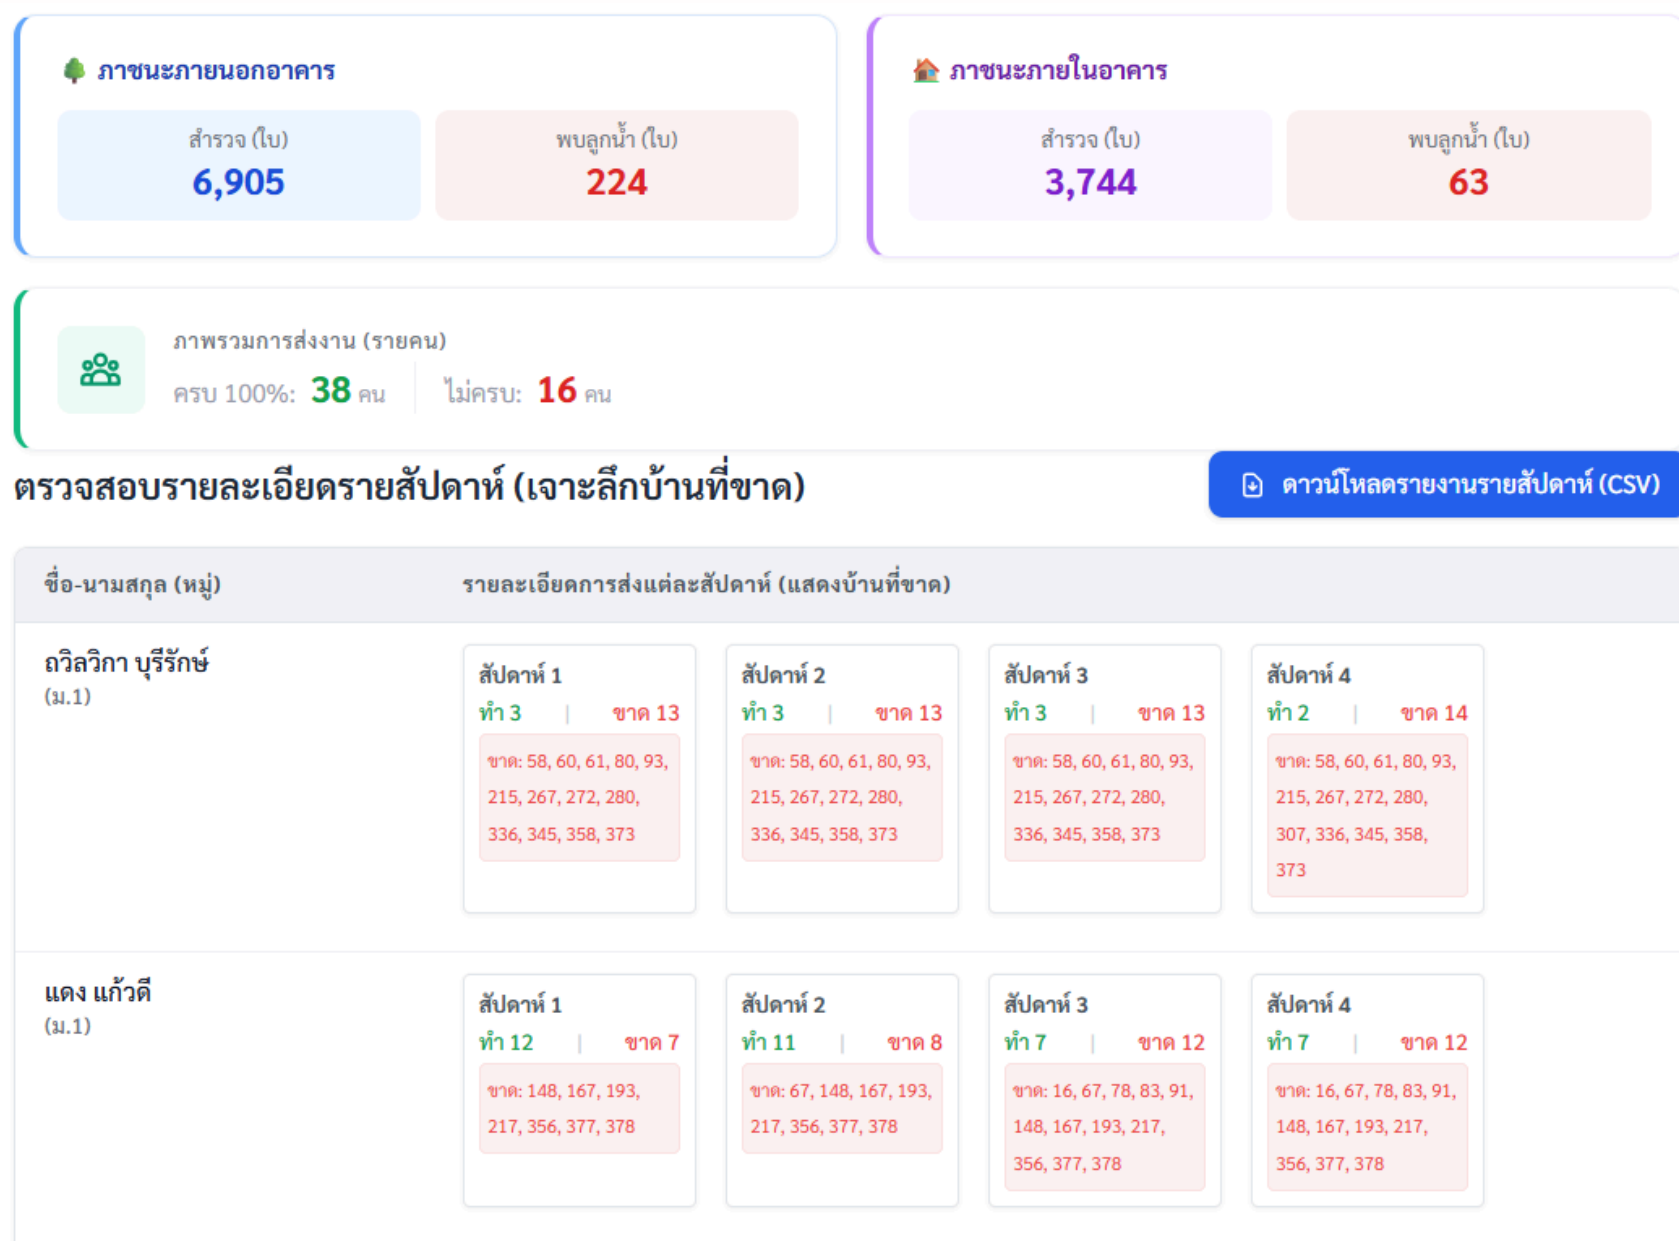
ภาชนะภายนอกอาคาร

สำรวจ (ใบ)
6,905

พบลูกน้ำ (ใบ)
224

ภาชนะภายในอาคาร

สำรวจ (ใบ)
3,744

พบลูกน้ำ (ใบ)
63

ภาพรวมการส่งงาน (รายคน)
ครบ 100%: 38 คน | ไม่ครบ: 16 คน

ตรวจสอบรายละเอียดรายสัปดาห์ (เจาะลึกบ้านที่ขาด)

ดาวน์โหลดรายงานรายสัปดาห์ (CSV)

| ชื่อ-นามสกุล (หมู่) | รายละเอียดการส่งแต่ละสัปดาห์ (แสดงบ้านที่ขาด) | | | |
|---|---|---|---|---|
| ถวิลวิกา บุรีรักษ์ (ม.1) | สัปดาห์ 1 ทำ 3 \| ขาด 13 ขาด: 58, 60, 61, 80, 93, 215, 267, 272, 280, 336, 345, 358, 373 | สัปดาห์ 2 ทำ 3 \| ขาด 13 ขาด: 58, 60, 61, 80, 93, 215, 267, 272, 280, 336, 345, 358, 373 | สัปดาห์ 3 ทำ 3 \| ขาด 13 ขาด: 58, 60, 61, 80, 93, 215, 267, 272, 280, 336, 345, 358, 373 | สัปดาห์ 4 ทำ 2 \| ขาด 14 ขาด: 58, 60, 61, 80, 93, 215, 267, 272, 280, 307, 336, 345, 358, 373 |
| แดง แก้วดี (ม.1) | สัปดาห์ 1 ทำ 12 \| ขาด 7 ขาด: 148, 167, 193, 217, 356, 377, 378 | สัปดาห์ 2 ทำ 11 \| ขาด 8 ขาด: 67, 148, 167, 193, 217, 356, 377, 378 | สัปดาห์ 3 ทำ 7 \| ขาด 12 ขาด: 16, 67, 78, 83, 91, 148, 167, 193, 217, 356, 377, 378 | สัปดาห์ 4 ทำ 7 \| ขาด 12 ขาด: 16, 67, 78, 83, 91, 148, 167, 193, 217, 356, 377, 378 |